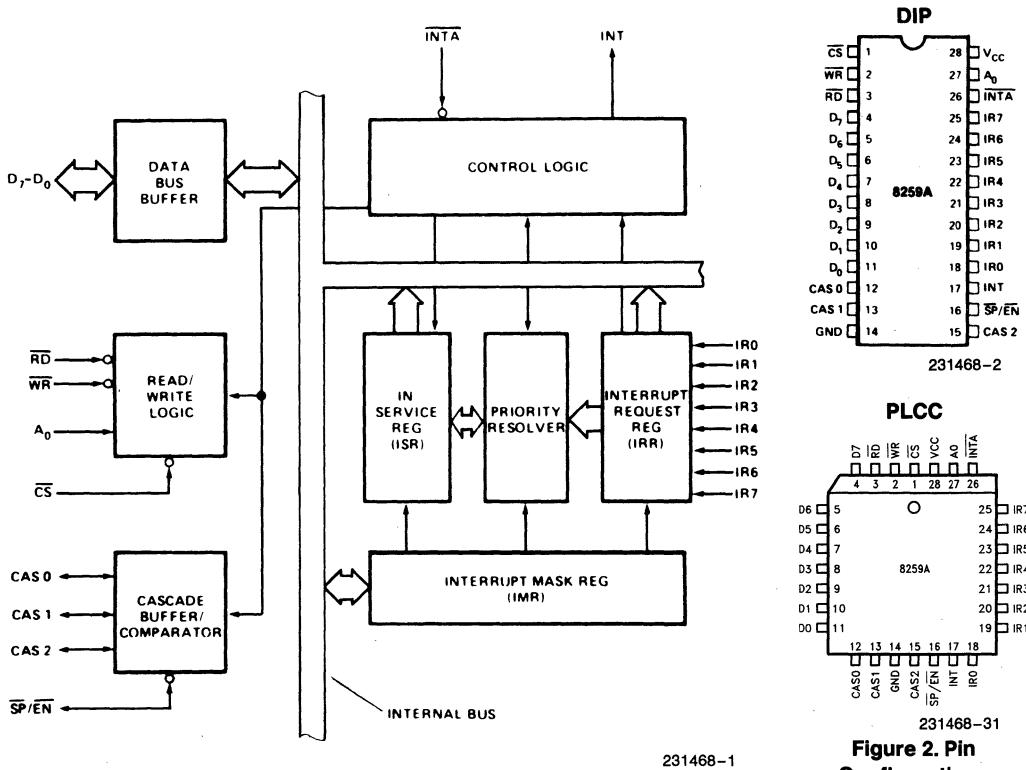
$\overline{INTA}$

INT

$D_7$-$D_0$

DATA BUS BUFFER

CONTROL LOGIC

$\overline{RD}$

$\overline{WR}$

$A_0$

READ/ WRITE LOGIC

$\overline{CS}$

IN SERVICE REG (ISR)

PRIORITY RESOLVER

INTERRUPT REQUEST REG (IRR)

IR0
IR1
IR2
IR3
IR4
IR5
IR6
IR7

CAS 0

CAS 1

CAS 2

CASCADE BUFFER/ COMPARATOR

INTERRUPT MASK REG (IMR)

$\overline{SP}/\overline{EN}$

INTERNAL BUS

231468–1

DIP

| | | | |
|---|---|---|---|
| $\overline{CS}$ | 1 | 28 | $V_{CC}$ |
| $\overline{WR}$ | 2 | 27 | $A_0$ |
| $\overline{RD}$ | 3 | 26 | $\overline{INTA}$ |
| $D_7$ | 4 | 25 | IR7 |
| $D_6$ | 5 | 24 | IR6 |
| $D_5$ | 6 | 23 | IR5 |
| $D_4$ | 7 | 22 | IR4 |
| $D_3$ | 8 | 21 | IR3 |
| $D_2$ | 9 | 20 | IR2 |
| $D_1$ | 10 | 19 | IR1 |
| $D_0$ | 11 | 18 | IR0 |
| CAS 0 | 12 | 17 | INT |
| CAS 1 | 13 | 16 | $\overline{SP}/\overline{EN}$ |
| GND | 14 | 15 | CAS 2 |

8259A

231468–2

PLCC

D7 $\overline{RD}$ $\overline{WR}$ $\overline{CS}$ VCC A0 $\overline{INTA}$
4 3 2 1 28 27 26

D6 5
D5 6
D4 7
D3 8
D2 9
D1 10
D0 11

25 IR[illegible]
24 IR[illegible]
23 IR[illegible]
22 IR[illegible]
21 IR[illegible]
20 IR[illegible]
19 IR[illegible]

8259A

12 13 14 15 16 17 18
CAS0 CAS1 GND CAS2 $\overline{SP}/\overline{EN}$ INT IR0

231468–31

Figure 2. Pin
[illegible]